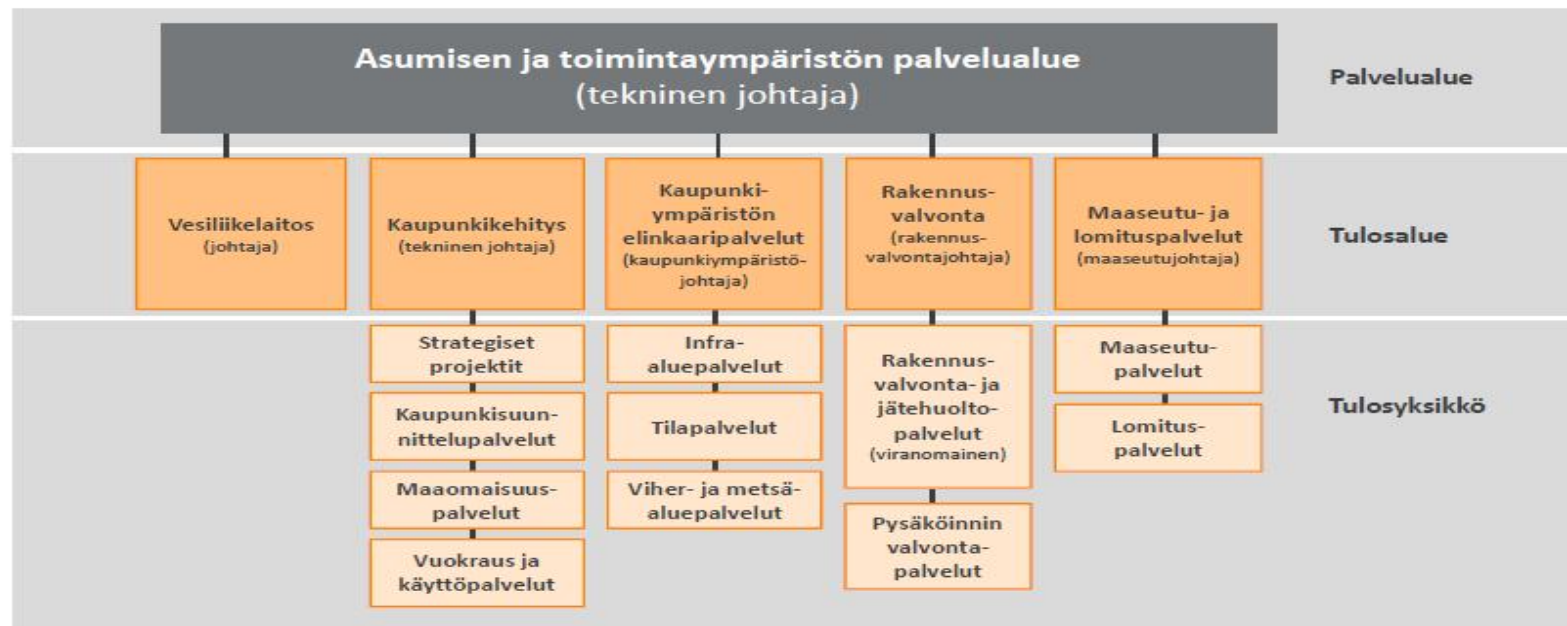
Asumisen ja toimintaympäristön palvelualue
(tekninen johtaja)

Palvelualue

Vesiliikelaitos
(johtaja)

Kaupunkikehitys
(tekninen johtaja)

Kaupunkiympäristön elinkaaripalvelut
(kaupunkiympäristöjohtaja)

Rakennusvalvonta
(rakennusvalvontajohtaja)

Maaseutu- ja lomituspalvelut
(maaseutujohtaja)

Tulosalue

Strategiset projektit

Kaupunkisuunnittelupalvelut

Maaomaisuuspalvelut

Vuokraus ja käyttöpalvelut

Infraaluepalvelut

Tilapalvelut

Viher- ja metsäaluepalvelut

Rakennusvalvonta- ja jätehuoltopalvelut
(viranomainen)

Pysäköinnin valvontapalvelut

Maaseutupalvelut

Lomituspalvelut

Tulosyksikkö